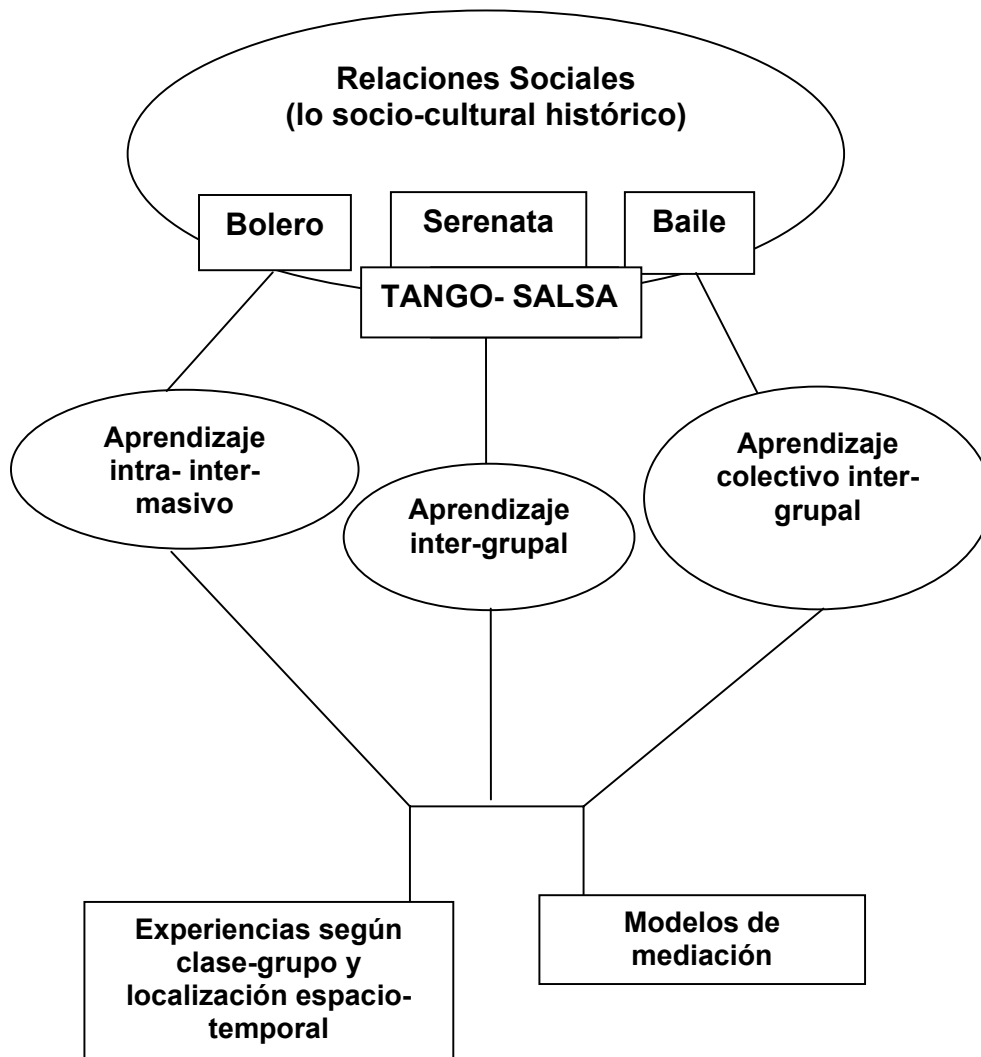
Relaciones Sociales
(lo socio-cultural histórico)

Bolero

Serenata

Baile

TANGO- SALSA

Aprendizaje intra- inter-masivo

Aprendizaje inter-grupal

Aprendizaje colectivo inter-grupal

Experiencias según clase-grupo y localización espacio-temporal

Modelos de mediación